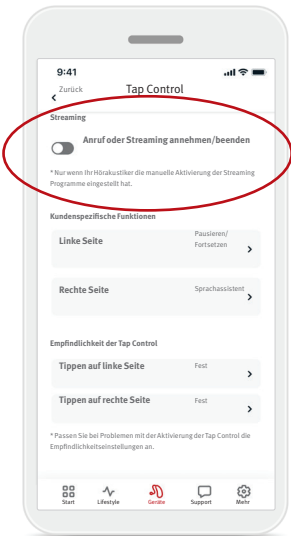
9:41

Zurück

Tap Control

Streaming

Anruf oder Streaming annehmen/beenden

* Nur wenn Ihr Hörakustiker die manuelle Aktivierung der Streaming Programme eingestellt hat.

Kundenspezifische Funktionen

Linke Seite

Pausieren/ Fortsetzen

Rechte Seite

Sprachassistent

Empfindlichkeit der Tap Control

Tippen auf linke Seite

Fest

Tippen auf rechte Seite

Fest

* Passen Sie bei Problemen mit der Aktivierung der Tap Control die Empfindlichkeitseinstellungen an.

Start

Lifestyle

Geräte

Support

Mehr